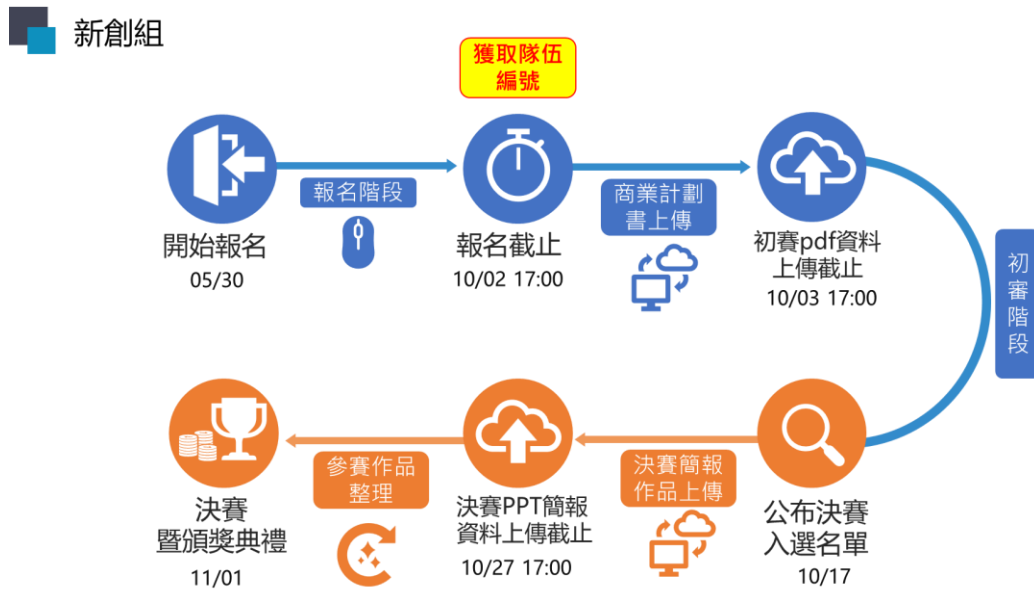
新創組

獲取隊伍編號

開始報名
05/30

報名階段

報名截止
10/02 17:00

商業計劃書上傳

初賽pdf資料上傳截止
10/03 17:00

初審階段

公布決賽入選名單
10/17

決賽簡報作品上傳

決賽PPT簡報資料上傳截止
10/27 17:00

參賽作品整理

決賽暨頒獎典禮
11/01